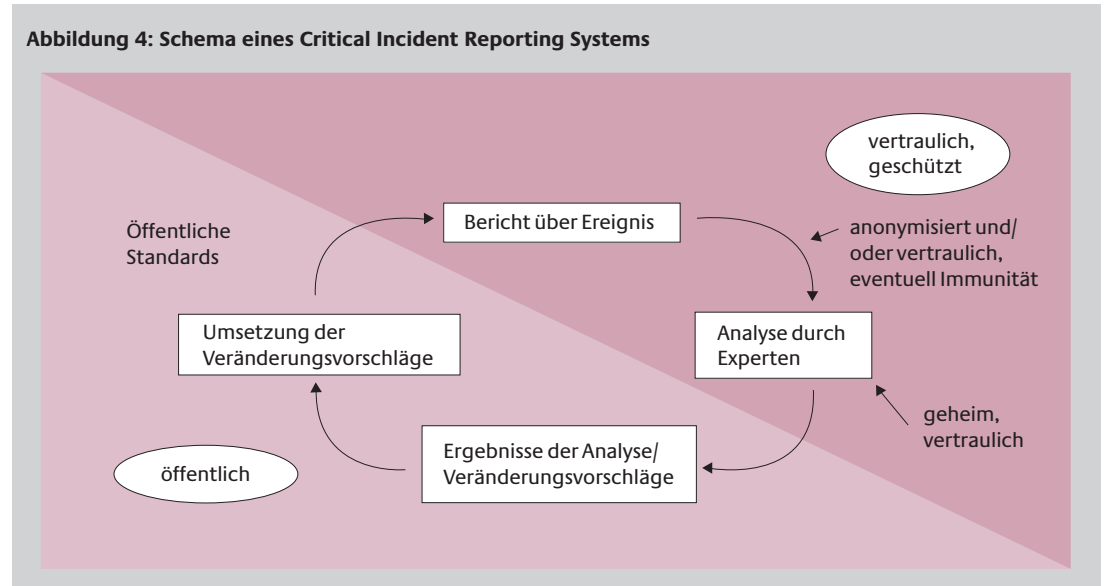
Abbildung 4: Schema eines Critical Incident Reporting Systems

vertraulich, geschützt

Öffentliche Standards

Bericht über Ereignis

anonymisiert und/ oder vertraulich, eventuell Immunität

Umsetzung der Veränderungsvorschläge

Analyse durch Experten

geheim, vertraulich

Ergebnisse der Analyse/ Veränderungsvorschläge

öffentlich